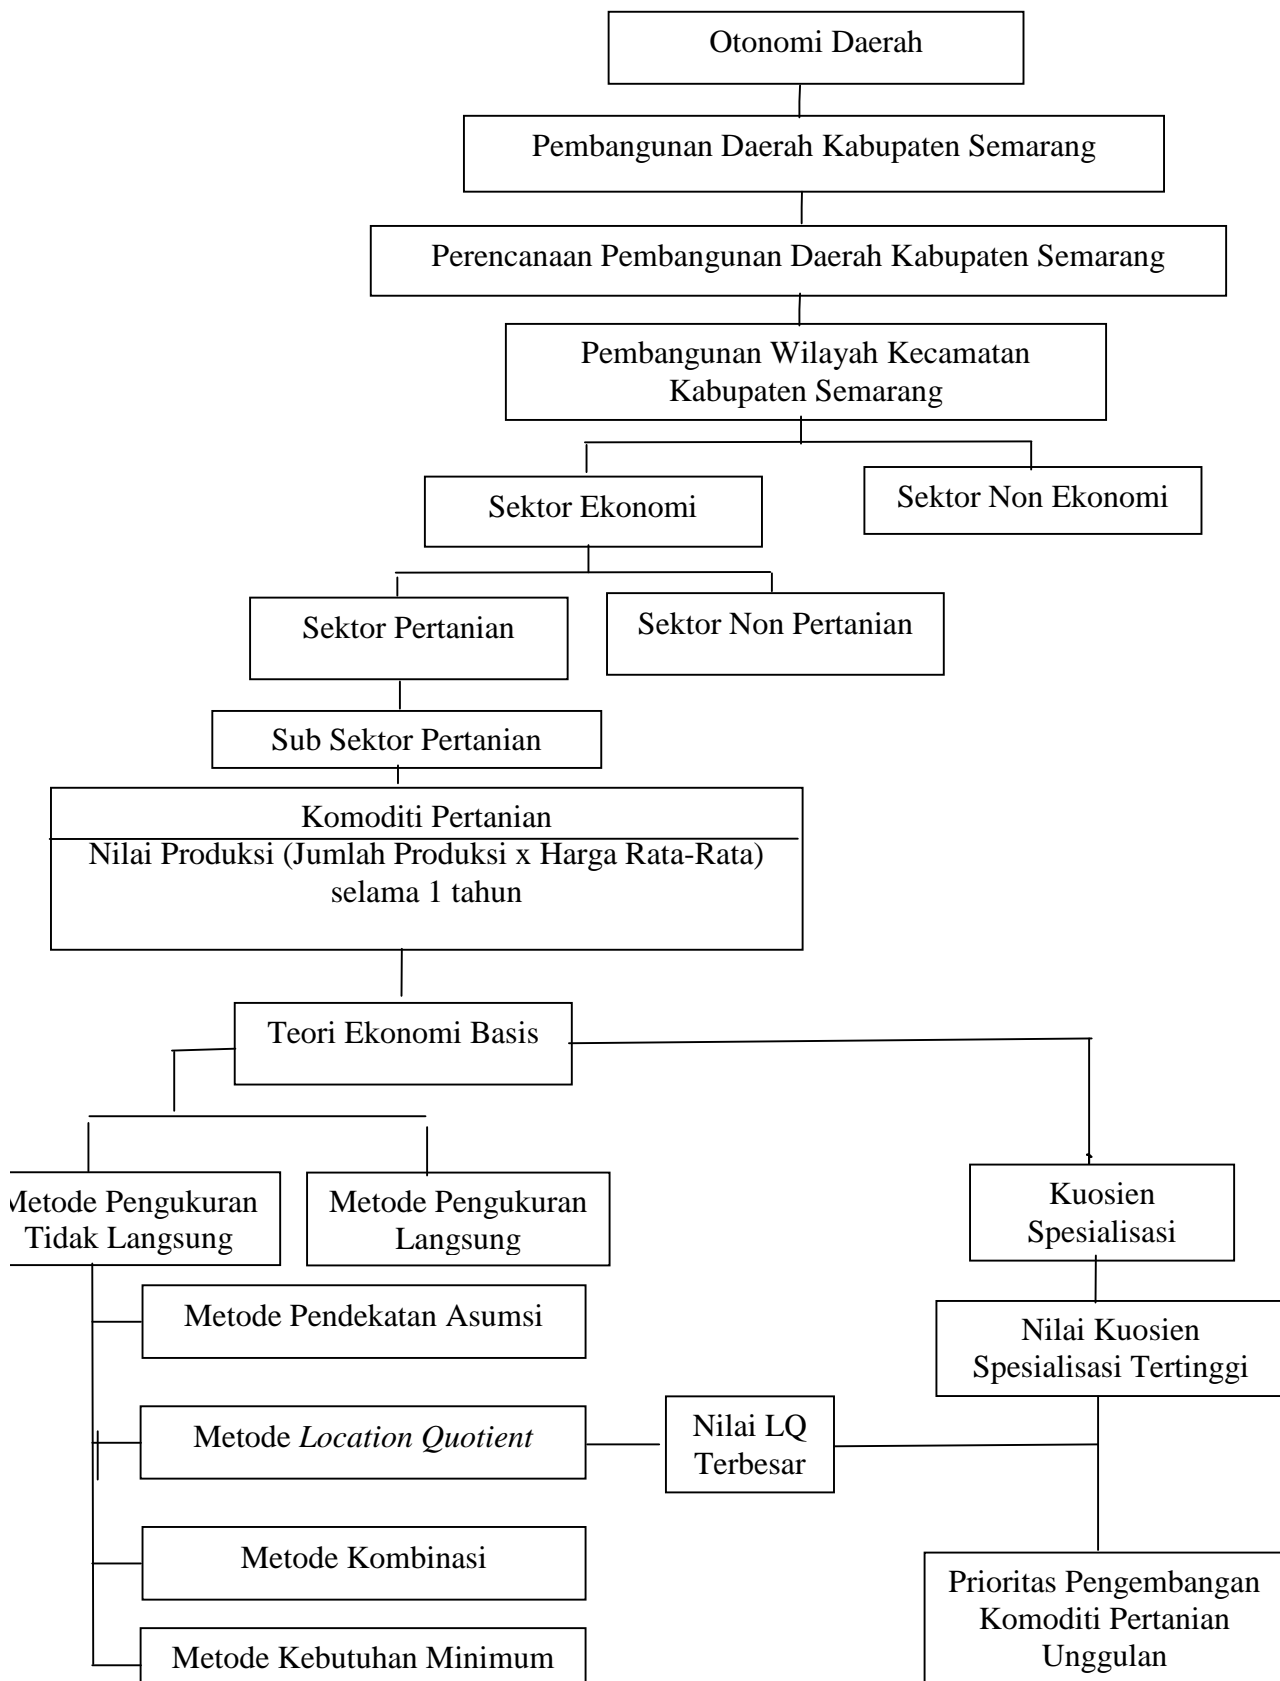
Otonomi Daerah

Pembangunan Daerah Kabupaten Semarang

Perencanaan Pembangunan Daerah Kabupaten Semarang

Pembangunan Wilayah Kecamatan Kabupaten Semarang

Sektor Ekonomi

Sektor Non Ekonomi

Sektor Pertanian

Sektor Non Pertanian

Sub Sektor Pertanian

Komoditi Pertanian

Nilai Produksi (Jumlah Produksi x Harga Rata-Rata) selama 1 tahun

Teori Ekonomi Basis

Metode Pengukuran Tidak Langsung

Metode Pengukuran Langsung

Kuosien Spesialisasi

Metode Pendekatan Asumsi

Nilai Kuosien Spesialisasi Tertinggi

Metode *Location Quotient*

Nilai LQ Terbesar

Metode Kombinasi

Prioritas Pengembangan Komoditi Pertanian Unggulan

Metode Kebutuhan Minimum